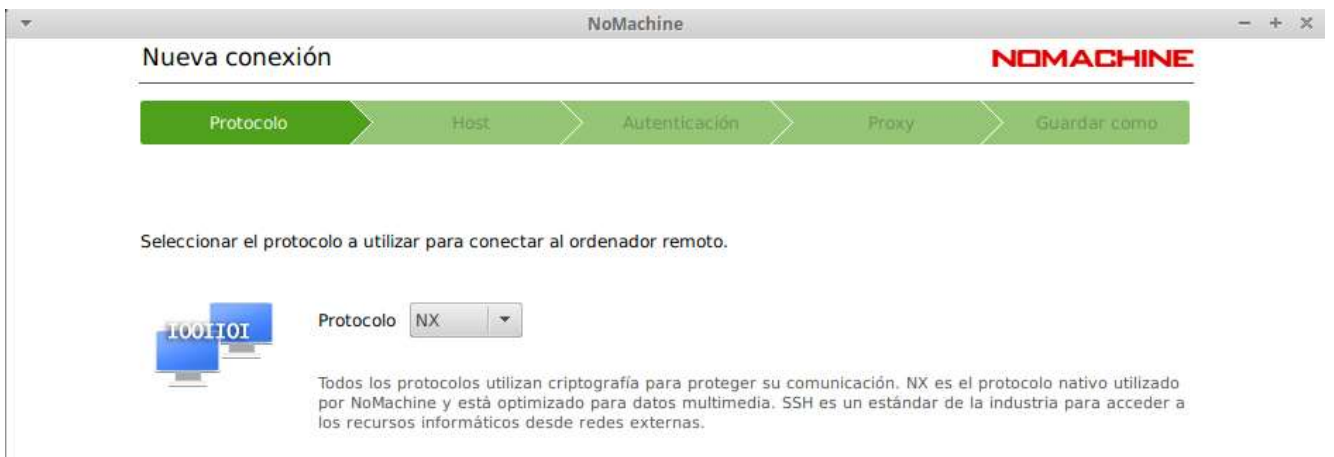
NoMachine

Nueva conexión

NOMACHINE

Protocolo
Host
Autenticación
Proxy
Guardar como

Seleccionar el protocolo a utilizar para conectar al ordenador remoto.

IOOIIOI

Protocolo NX

Todos los protocolos utilizan criptografía para proteger su comunicación. NX es el protocolo nativo utilizado por NoMachine y está optimizado para datos multimedia. SSH es un estándar de la industria para acceder a los recursos informáticos desde redes externas.